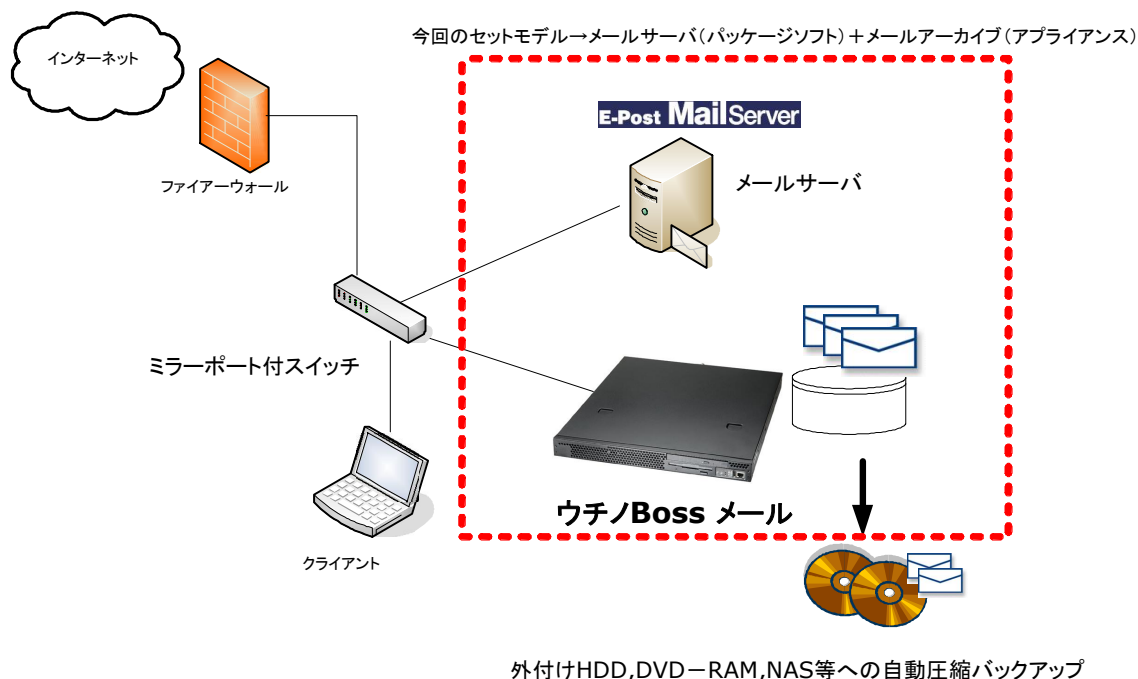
今回のセットモデル→メールサーバ（パッケージソフト）＋メールアーカイブ（アプライアンス）

インターネット

ファイアーウォール

E-Post MailServer

メールサーバ

ミラーポート付スイッチ

ウチノBoss メール

クライアント

外付けHDD,DVD－RAM,NAS等への自動圧縮バックアップ